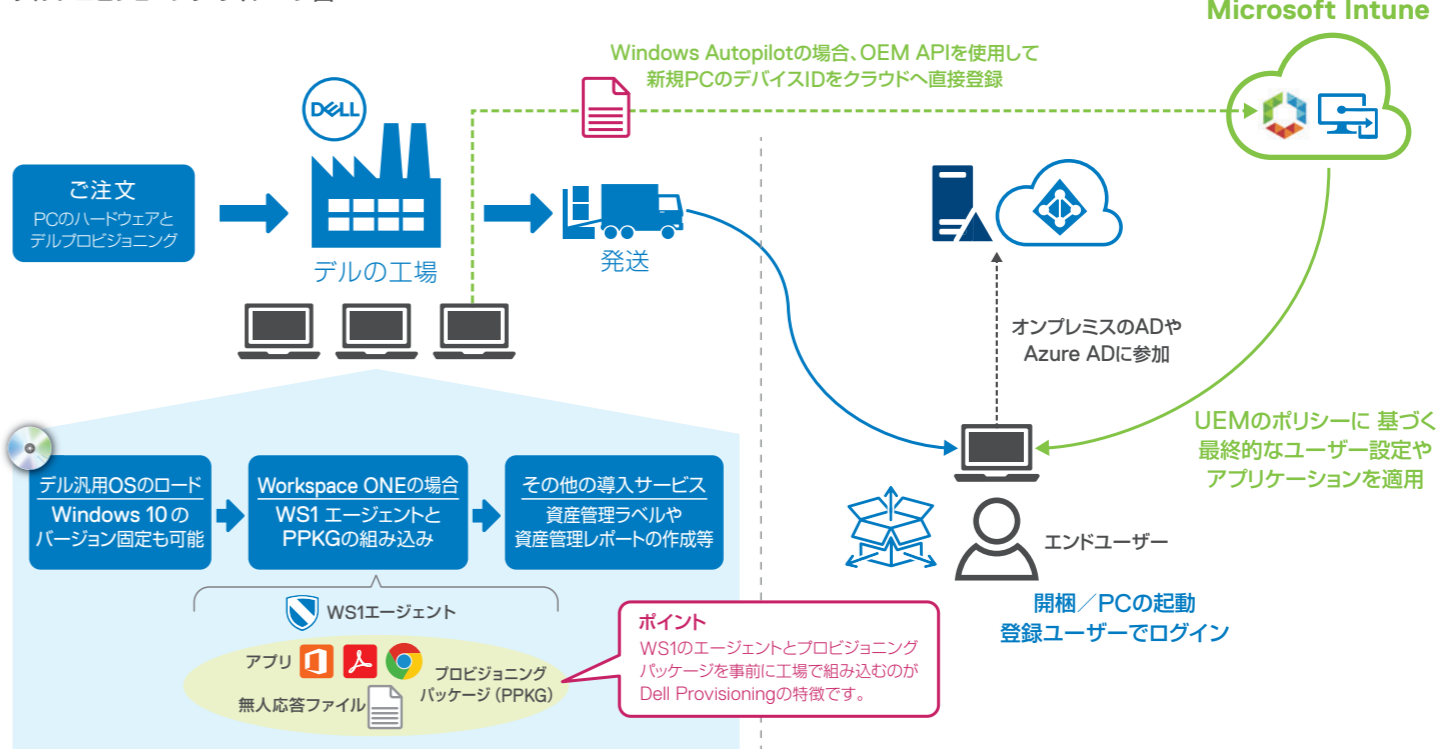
Microsoft Intune

Windows Autopilotの場合、OEM APIを使用して
新規PCのデバイスIDをクラウドへ直接登録

DELL

ご注文
PCのハードウェアと
デルプロビジョニング

デルの工場

発送

オンプレミスのADや
Azure ADに参加

UEMのポリシーに 基づく
最終的なユーザー設定や
アプリケーションを適用

デル汎用OSのロード
Windows 10の
バージョン固定も可能

Workspace ONEの場合
WS1 エージェントと
PPKGの組み込み

その他の導入サービス
資産管理ラベルや
資産管理レポートの作成等

エンドユーザー

WS1エージェント

アプリ

無人応答ファイル

プロビジョニング
パッケージ（PPKG）

ポイント
WS1のエージェントとプロビジョニング
パッケージを事前に工場で組み込むのが
Dell Provisioningの特徴です。

開梱／PCの起動
登録ユーザーでログイン